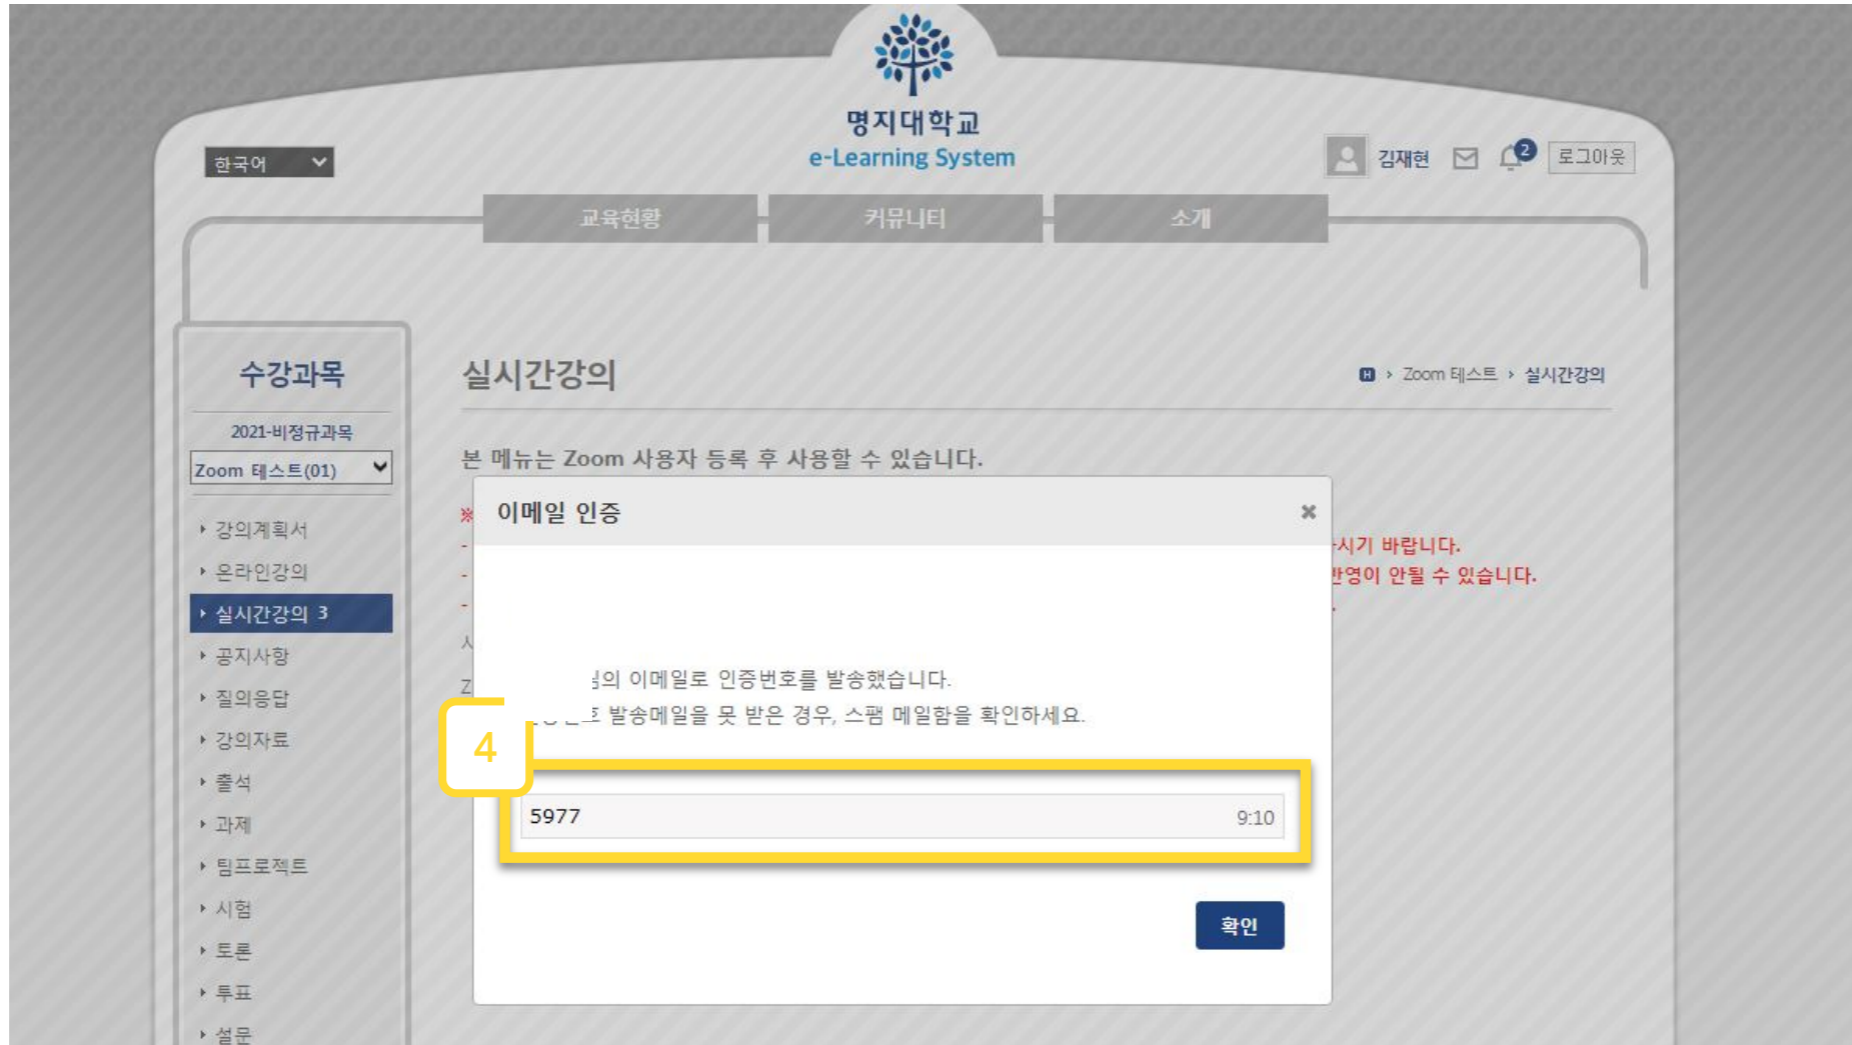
명지대학교
e-Learning System

한국어

김재현 2 로그아웃

교육현황 커뮤니티 소개

수강과목

2021-비정규과목

Zoom 테스트(01)

강의계획서
온라인강의
실시간강의 3
공지사항
질의응답
강의자료
출석
과제
팀프로젝트
시험
토론
투표
설문

실시간강의

Zoom 테스트 › 실시간강의

본 메뉴는 Zoom 사용자 등록 후 사용할 수 있습니다.

※

-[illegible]시기 바랍니다.
-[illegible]반영이 안될 수 있습니다.
-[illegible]
시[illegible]
Z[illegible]

이메일 인증 ×

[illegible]의 이메일로 인증번호를 발송했습니다.
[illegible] 발송메일을 못 받은 경우, 스팸 메일함을 확인하세요.

4

5977 9:10

확인